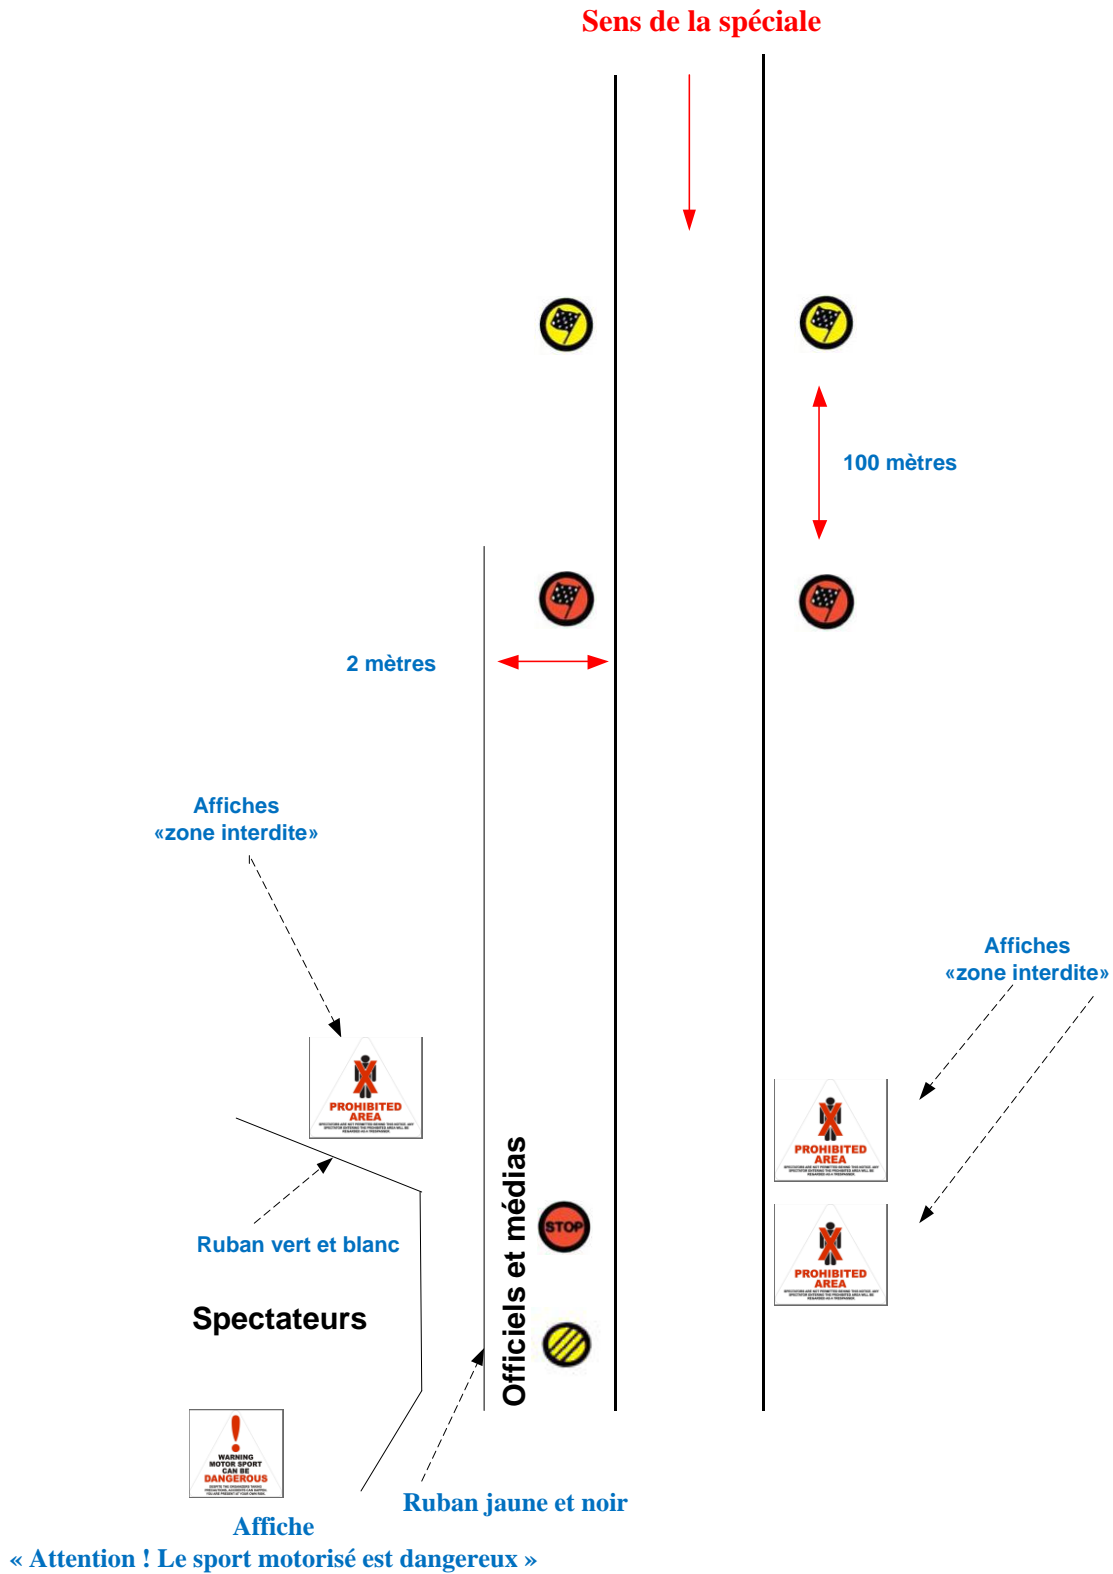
Sens de la spéciale

100 mètres

2 mètres

Affiches
«zone interdite»

PROHIBITED AREA

Affiches
«zone interdite»

PROHIBITED AREA

PROHIBITED AREA

Officiels et médias

STOP

Ruban vert et blanc

Spectateurs

WARNING
MOTOR SPORT
CAN BE
DANGEROUS

Ruban jaune et noir

Affiche
« Attention ! Le sport motorisé est dangereux »